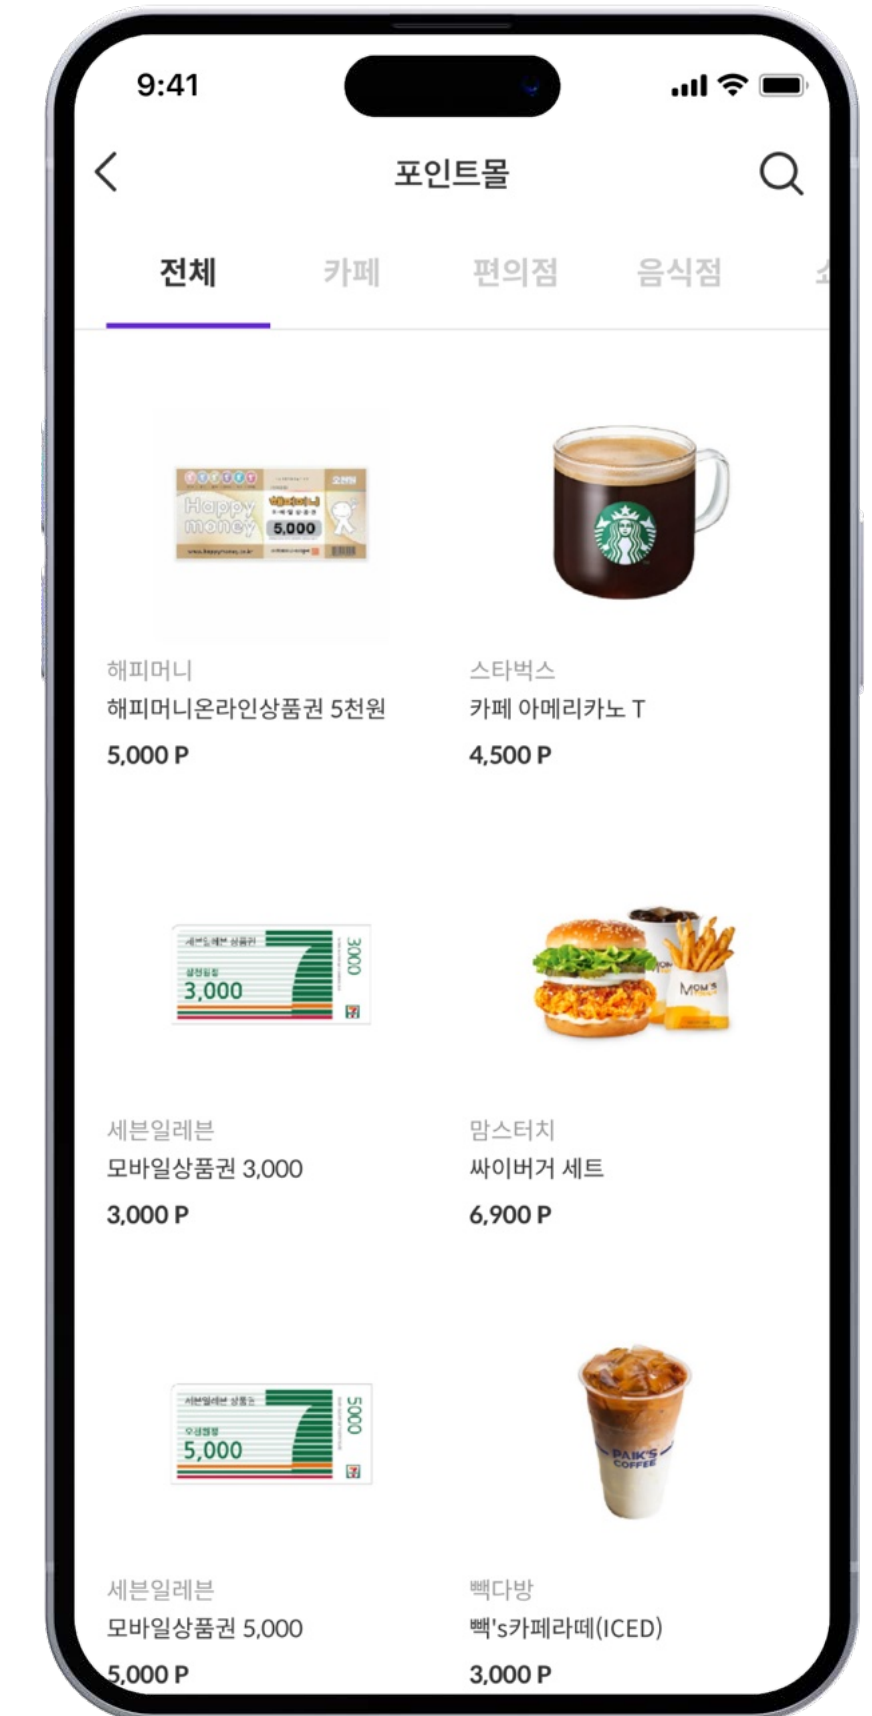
9:41

포인트몰

전체 카페 편의점 음식점

Happy money 해피머니 5,000

해피머니
해피머니온라인상품권 5천원
5,000 P

스타벅스
카페 아메리카노 T
4,500 P

3,000 3000

세븐일레븐
모바일상품권 3,000
3,000 P

맘스터치
싸이버거 세트
6,900 P

5,000 5000

PAIK'S COFFEE

세븐일레븐
모바일상품권 5,000
5,000 P

빽다방
빽's카페라떼(ICED)
3,000 P